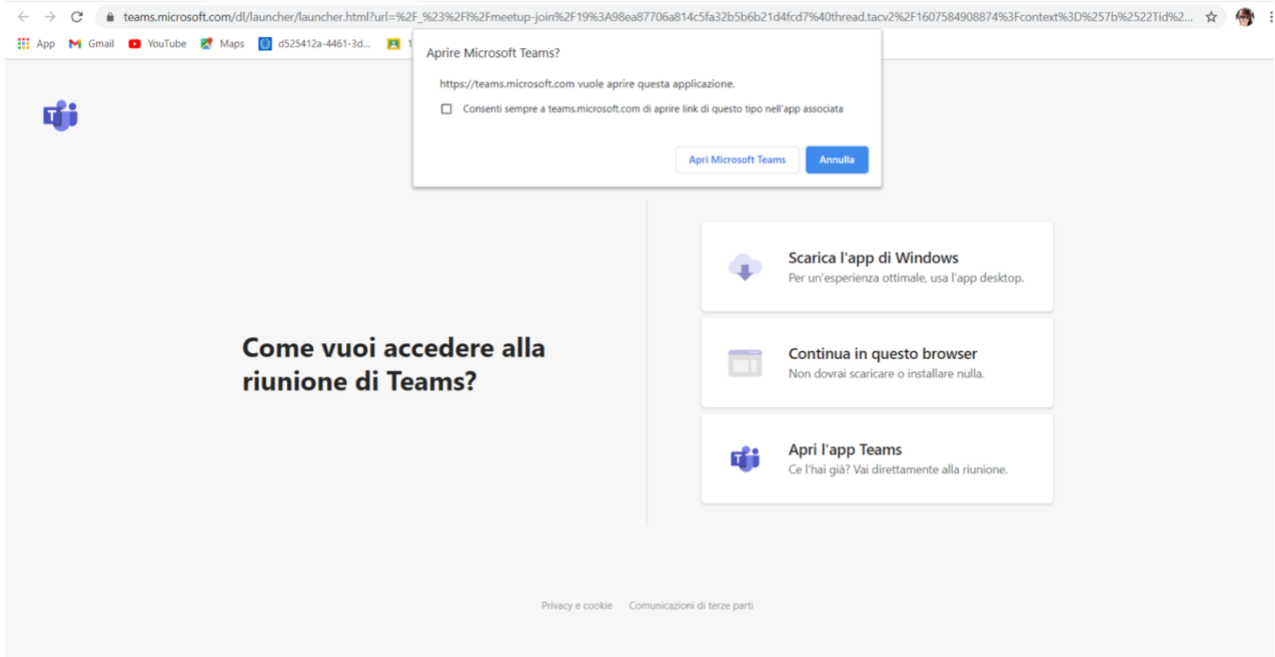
teams.microsoft.com/dl/launcher/launcher.html?url=%2F_%23%2Fl%2Fmeetup-join%2F19%3A98ea87706a814c5fa32b5b6b21d4fcd7%40thread.tacv2%2F1607584908874%3Fcontext%3D%257b%2522Tid%2...

App Gmail YouTube Maps d525412a-4461-3d... 1

Aprire Microsoft Teams?

https://teams.microsoft.com vuole aprire questa applicazione.

Consenti sempre a teams.microsoft.com di aprire link di questo tipo nell'app associata

Apri Microsoft Teams

Annulla

Come vuoi accedere alla riunione di Teams?

Scarica l'app di Windows
Per un'esperienza ottimale, usa l'app desktop.

Continua in questo browser
Non dovrai scaricare o installare nulla.

Apri l'app Teams
Ce l'hai già? Vai direttamente alla riunione.

Privacy e cookie Comunicazioni di terze parti